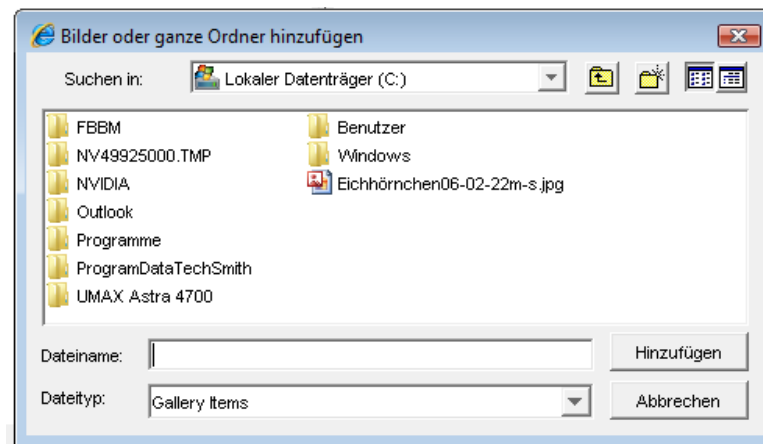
Bilder oder ganze Ordner hinzufügen

Suchen in: Lokaler Datenträger (C:)

FBBM
NV49925000.TMP
NVIDIA
Outlook
Programme
ProgramDataTechSmith
UMAX Astra 4700

Benutzer
Windows
Eichhörnchen06-02-22m-s.jpg

Dateiname:
Hinzufügen

Dateityp: Gallery Items
Abbrechen